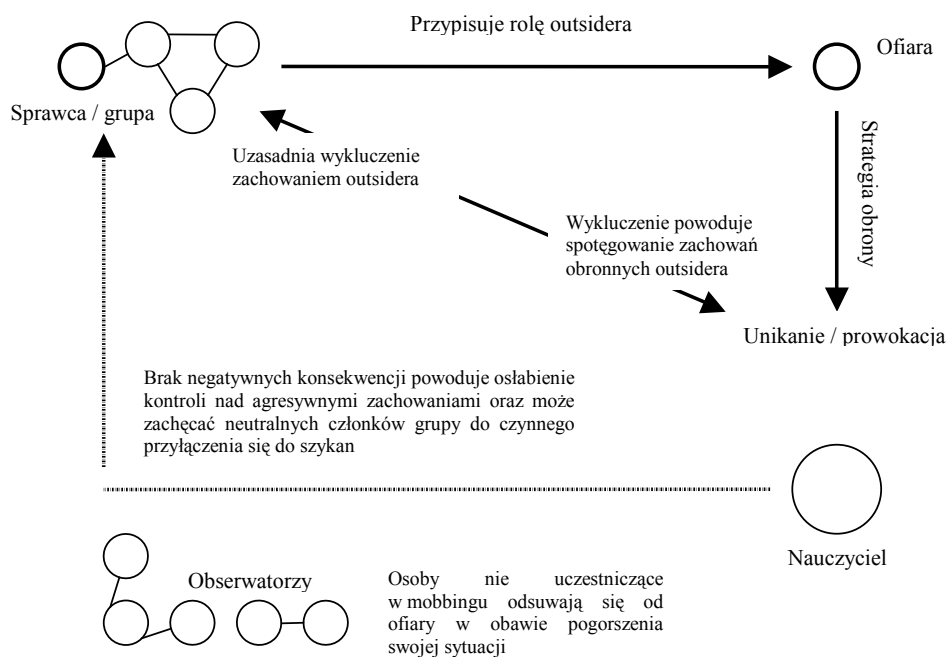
Przypisuje rolę outsidera

Ofiara

Sprawca / grupa

Strategia obrony

Uzasadnia wykluczenie zachowaniem outsidera

Wykluczenie powoduje spotęgowanie zachowań obronnych outsidera

Unikanie / prowokacja

Brak negatywnych konsekwencji powoduje osłabienie kontroli nad agresywnymi zachowaniami oraz może zachęcać neutralnych członków grupy do czynnego przyłączenia się do szykan

Nauczyciel

Obserwatorzy

Osoby nie uczestniczące w mobbingu odsuwają się od ofiary w obawie pogorszenia swojej sytuacji